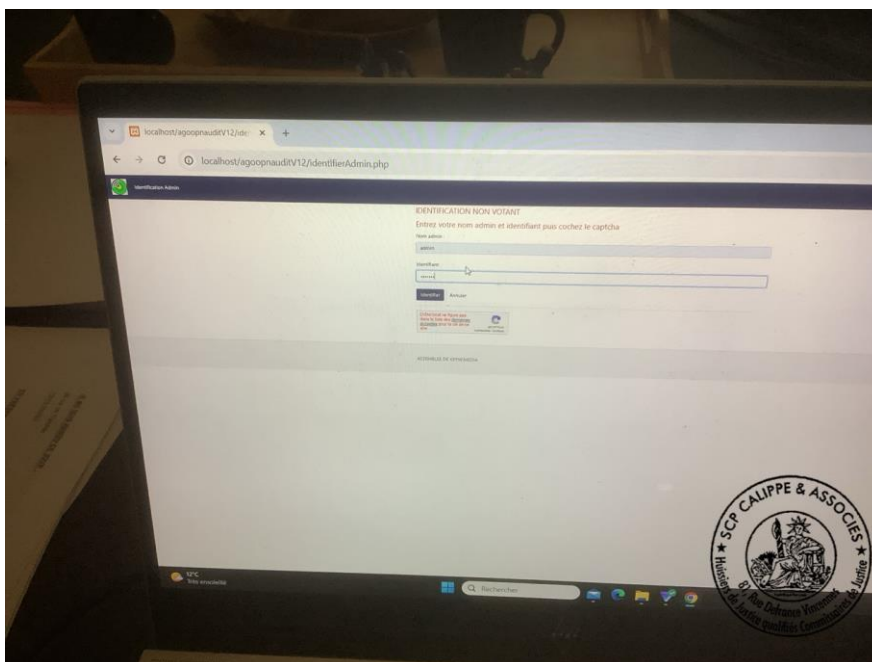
localhost/agoopnauditV12/ide ×

localhost/agoopnauditV12/identifierAdmin.php

Identification Admin

IDENTIFICATION NON VOTANT

Entrez votre nom admin et identifiant puis cochez le captcha

Nom admin

admin

Identifiant

••••••

Identifier Annuler

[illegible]

ASSEMBLEE DE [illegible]

12°C
Très ensoleillé

Rechercher

SCP CALIPPE & ASSOCIES
Huissiers de Justice qualifiés Commissaires de Justice
8 Rue Defrance Vincennes